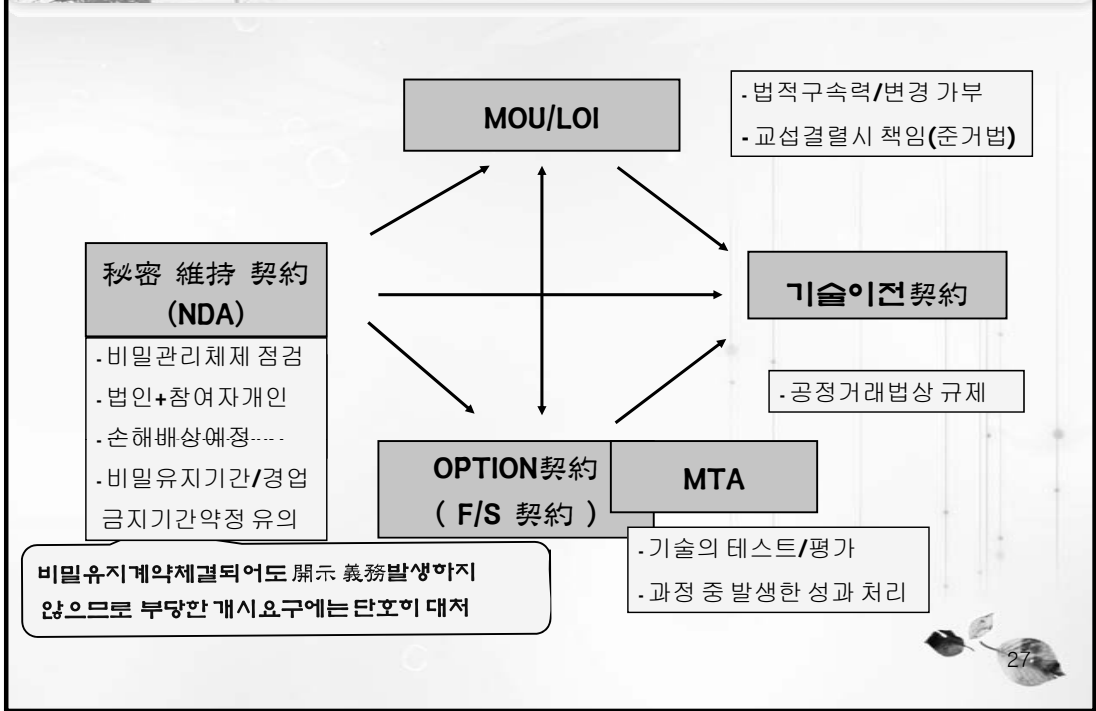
MOU/LOI

- 법적구속력/변경 가부
- 교섭결렬시 책임(준거법)

秘密 維持 契約 (NDA)

- 비밀관리체제 점검
- 법인+참여자개인
- 손해배상예정
- 비밀유지기간/경업금지기간약정 유의

기술이전契約

- 공정거래법상 규제

OPTION契約 ( F/S 契約 )

MTA

- 기술의 테스트/평가
- 과정 중 발생한 성과 처리

비밀유지계약체결되어도 開示 義務발생하지 않으므로 부당한 개시요구에는 단호히 대처

27